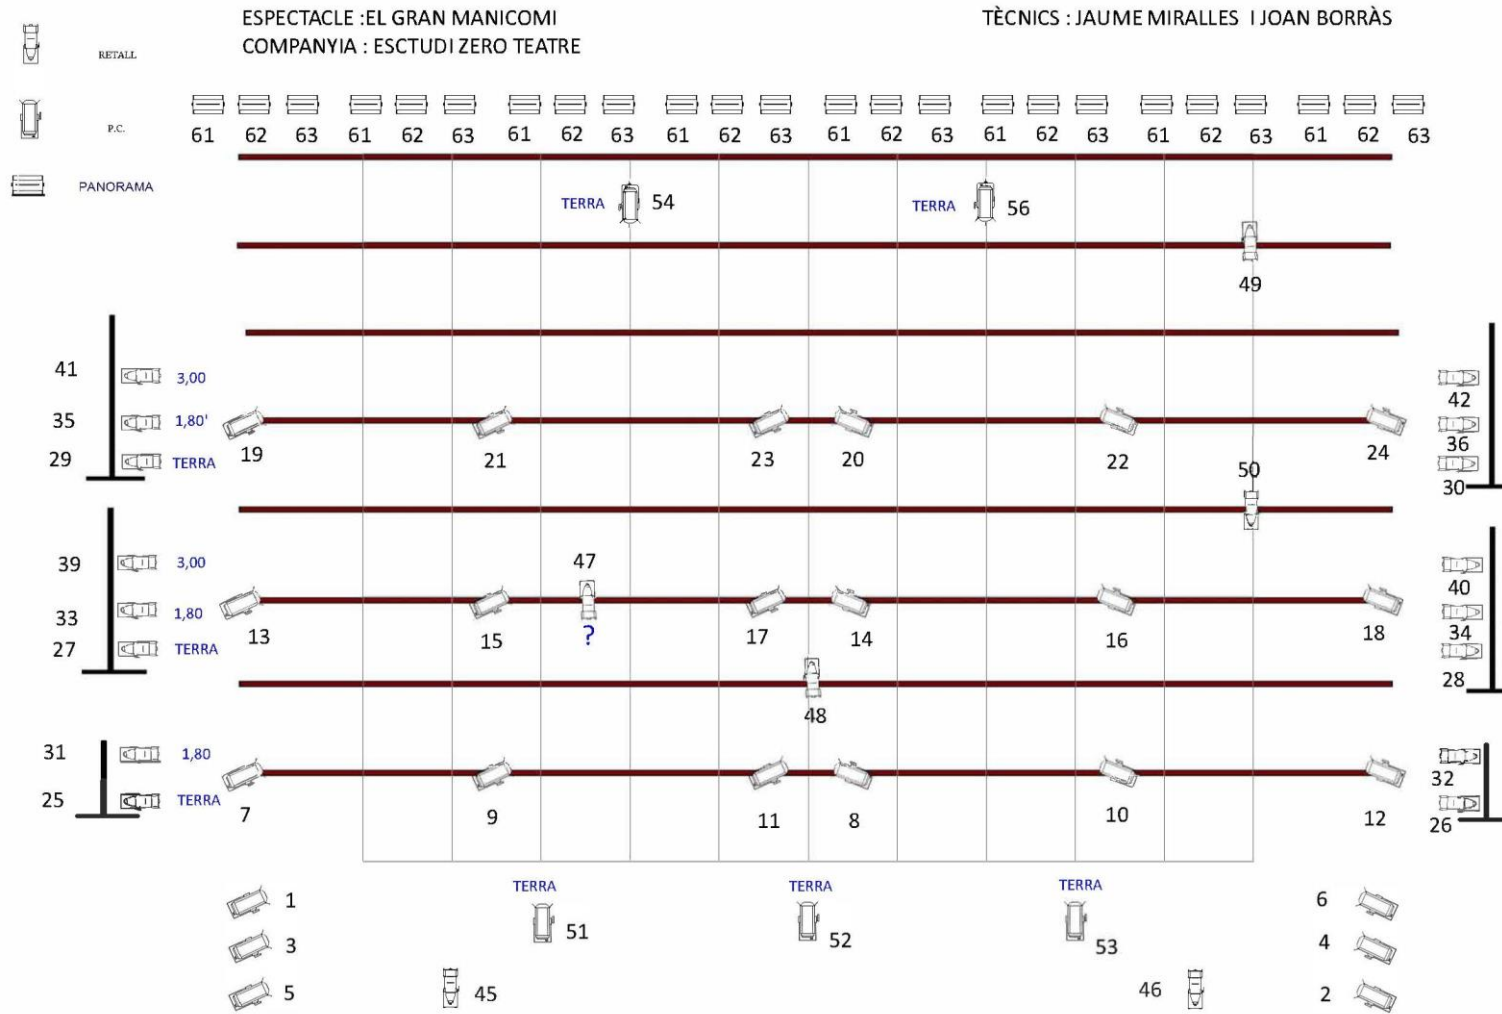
RETALL

P.C.

PANORAMA

ESPECTACLE :EL GRAN MANICOMI
COMPANYIA : ESCTUDI ZERO TEATRE

TÈCNICS : JAUME MIRALLES I JOAN BORRÀS

61 62 63 61 62 63 61 62 63 61 62 63 61 62 63 61 62 63 61 62 63 61 62 63

TERRA 54

TERRA 56

49

41 3,00
35 1,80'
29 TERRA

19 21 23 20 22 24

42
36
30

50

39 3,00
33 1,80
27 TERRA

47
?

13 15 17 14 16 18

40
34
28

48

31 1,80
25 TERRA

7 9 11 8 10 12

32
26

TERRA 51
TERRA 52
TERRA 53

1
3
5

45

46

6
4
2